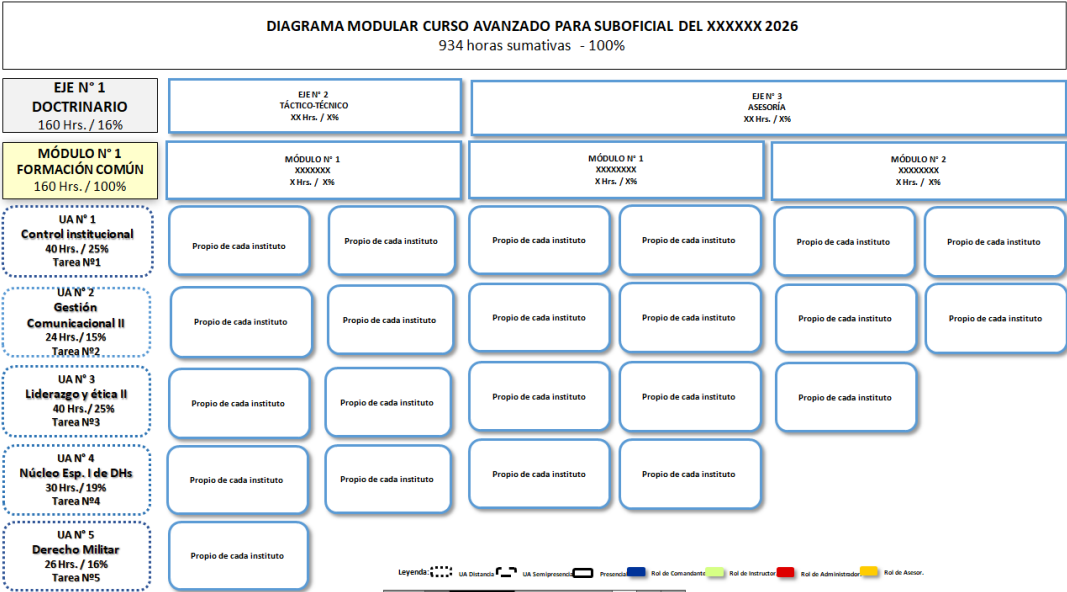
DIAGRAMA MODULAR CURSO AVANZADO PARA SUBOFICIAL DEL XXXXXX 2026
934 horas sumativas - 100%

EJE N° 1
DOCTRINARIO
160 Hrs. / 16%

EJE N° 2
TÁCTICO-TÉCNICO
XX Hrs. / X%

EJE N° 3
ASESORÍA
XX Hrs. / X%

MÓDULO N° 1
FORMACIÓN COMÚN
160 Hrs. / 100%

MÓDULO N° 1
XXXXXXX
X Hrs. / X%

MÓDULO N° 1
XXXXXXXX
X Hrs. / X%

MÓDULO N° 2
XXXXXXXX
X Hrs. / X%

UA N° 1
Control institucional
40 Hrs. / 25%
Tarea Nº1

Propio de cada instituto

Propio de cada instituto

Propio de cada instituto

Propio de cada instituto

Propio de cada instituto

Propio de cada instituto

UA N° 2
Gestión Comunicacional II
24 Hrs. / 15%
Tarea Nº2

Propio de cada instituto

Propio de cada instituto

Propio de cada instituto

Propio de cada instituto

Propio de cada instituto

Propio de cada instituto

UA N° 3
Liderazgo y ética II
40 Hrs. / 25%
Tarea Nº3

Propio de cada instituto

Propio de cada instituto

Propio de cada instituto

Propio de cada instituto

Propio de cada instituto

UA N° 4
Núcleo Esp. I de DHs
30 Hrs. / 19%
Tarea Nº4

Propio de cada instituto

Propio de cada instituto

Propio de cada instituto

Propio de cada instituto

UA N° 5
Derecho Militar
26 Hrs. / 16%
Tarea Nº5

Propio de cada instituto

Leyenda UA Distancia UA Semipresencial Presencial Rol de Comandante Rol de Instructor Rol de Administrador Rol de Asesor.